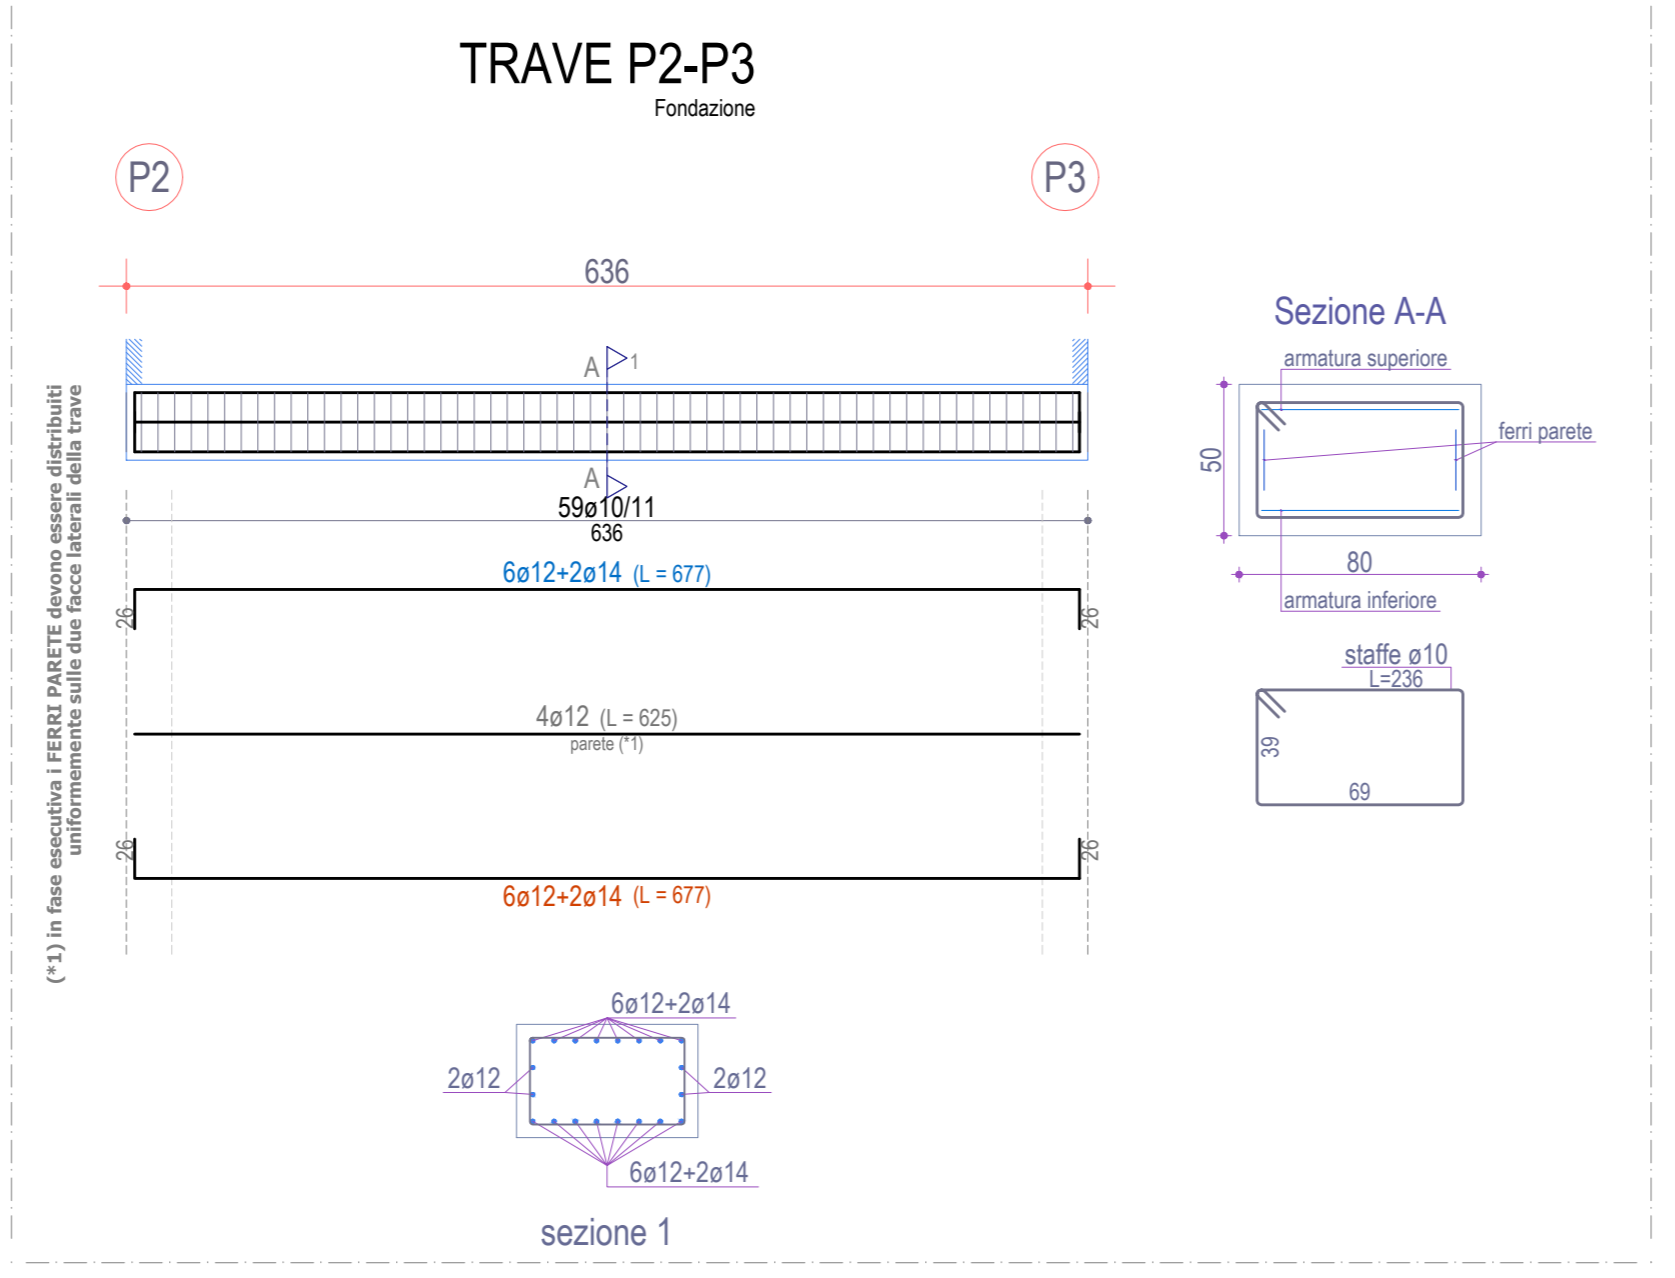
TRAVE P2-P3
Fondazione

P2

P3

636

A 1

A

59ø10/11
636

6ø12+2ø14 (L = 677)

26

26

4ø12 (L = 625)
parete (*1)

26

26

6ø12+2ø14 (L = 677)

(*1) in fase esecutiva i FERRI PARETE devono essere distribuiti uniformemente sulle due facce laterali della trave

Sezione A-A

armatura superiore

ferri parete

50

80

armatura inferiore

staffe ø10
L=236

39

69

6ø12+2ø14

2ø12

2ø12

6ø12+2ø14

sezione 1